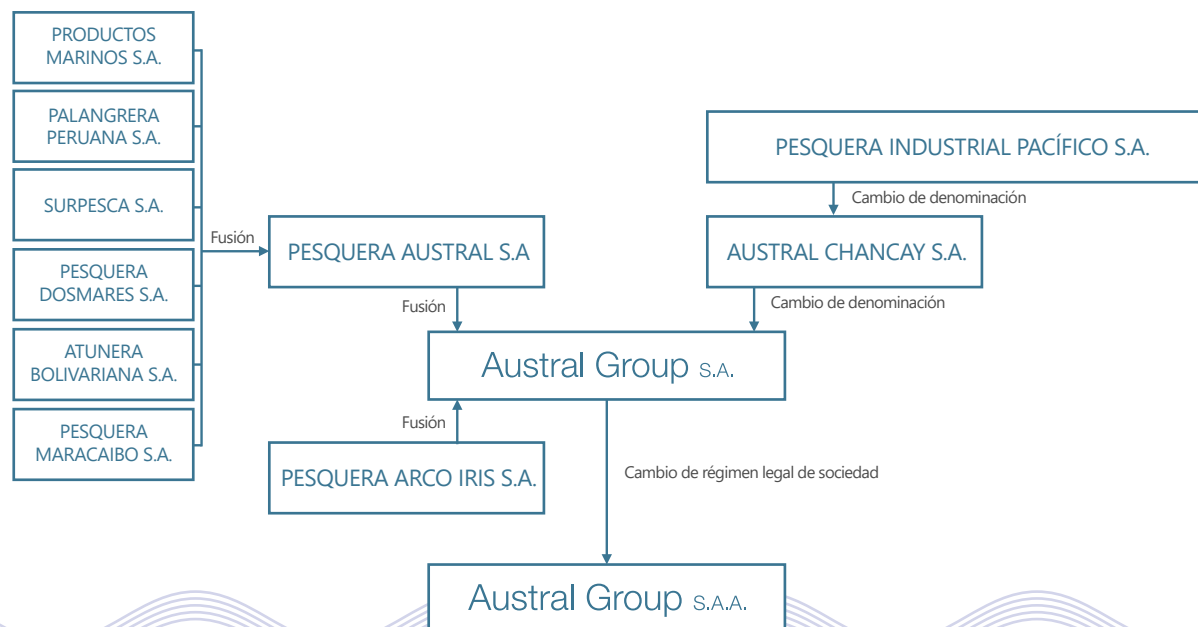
PRODUCTOS MARINOS S.A.

PALANGRERA PERUANA S.A.

SURPESCA S.A.

PESQUERA DOSMARES S.A.

ATUNERA BOLIVARIANA S.A.

PESQUERA MARACAIBO S.A.

Fusión

PESQUERA AUSTRAL S.A

Fusión

PESQUERA INDUSTRIAL PACÍFICO S.A.

Cambio de denominación

AUSTRAL CHANCAY S.A.

Cambio de denominación

Austral Group S.A.

Fusión

PESQUERA ARCO IRIS S.A.

Cambio de régimen legal de sociedad

Austral Group S.A.A.